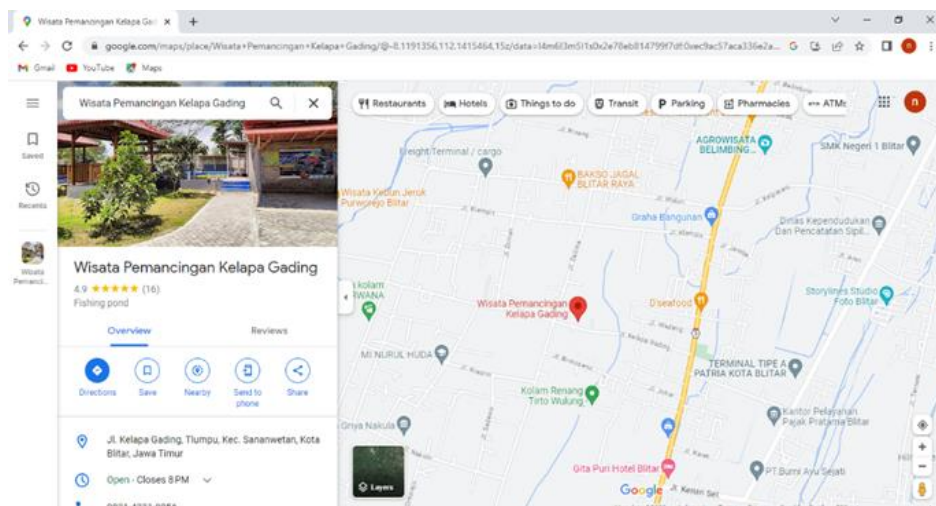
Wisata Pemancingan Kelapa Gad ×  +

google.com/maps/place/Wisata+Pemancingan+Kelapa+Gading/@-8.1191356,112.1415464,15z/data=!4m6!3m5!1s0x2e78eb814799f7df:0xec9ac57aca336e2a...

Gmail  YouTube  Maps

Saved
Recents
Wisata Pemanci...

Wisata Pemancingan Kelapa Gading

Wisata Pemancingan Kelapa Gading
4.9 ★★★★★ (16)
Fishing pond

Overview    Reviews

Directions   Save   Nearby   Send to phone   Share

Jl. Kelapa Gading, Tlumpu, Kec. Sananwetan, Kota Blitar, Jawa Timur

Open · Closes 8 PM

Restaurants   Hotels   Things to do   Transit   Parking   Pharmacies   ATMs

Freight Terminal / cargo
AGROWISATA BELIMBING
SMK Negeri 1 Blitar
BAKSO JAGAL BLITAR RAYA
Wisata Kebun Jeruk Purworejo Blitar
Graha Bangunan
Dinas Kependudukan Dan Pencatatan Sipil...
kolam RWANA
Wisata Pemancingan Kelapa Gading
D'seafood
Storylines Studio Foto Blitar
MI NURUL HUDA
TERMINAL TIPE A PATRIA KOTA BLITAR
Kolam Renang Tirto Wulung
Griya Nakula
Kantor Pelayanan Pajak Pratama Blitar
Gita Puri Hotel Blitar
PT Bumi Ayu Sejati
Layers
Google